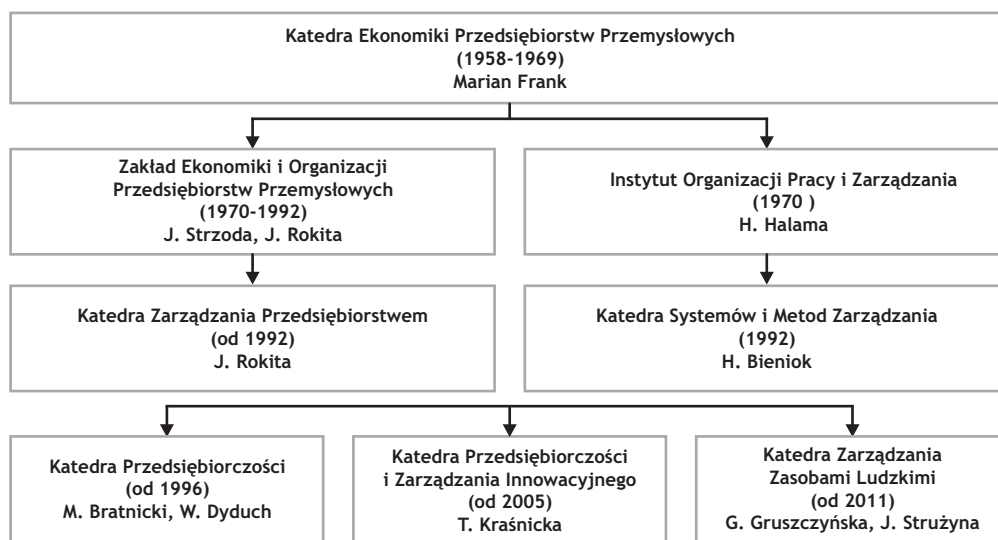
Katedra Ekonomiki Przedsiębiorstw Przemysłowych
(1958-1969)
Marian Frank

Zakład Ekonomiki i Organizacji Przedsiębiorstw Przemysłowych
(1970-1992)
J. Strzoda, J. Rokita

Instytut Organizacji Pracy i Zarządzania
(1970 )
H. Halama

Katedra Zarządzania Przedsiębiorstwem
(od 1992)
J. Rokita

Katedra Systemów i Metod Zarządzania
(1992)
H. Bieniok

Katedra Przedsiębiorczości
(od 1996)
M. Bratnicki, W. Dyduch

Katedra Przedsiębiorczości i Zarządzania Innowacyjnego
(od 2005)
T. Kraśnicka

Katedra Zarządzania Zasobami Ludzkimi
(od 2011)
G. Gruszczyńska, J. Strużyna